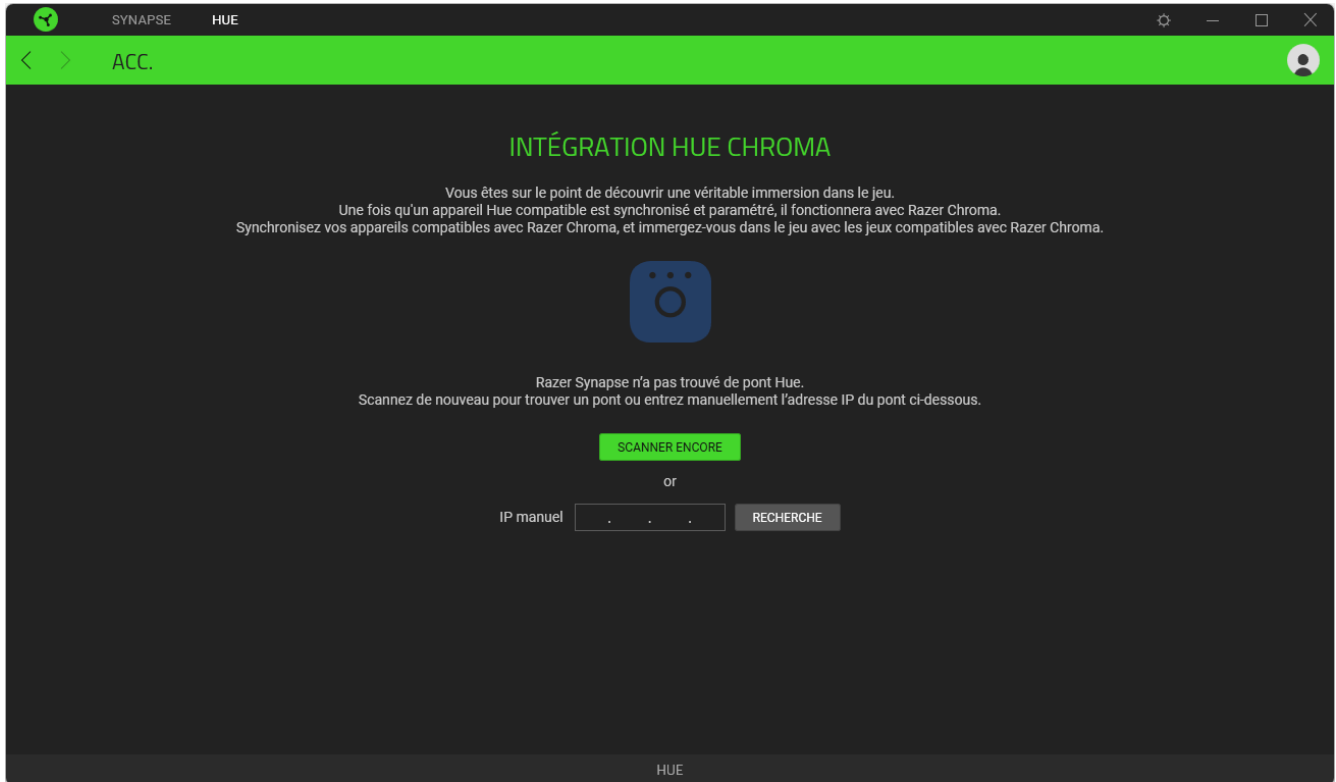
SYNAPSE HUE

ACC.

INTÉGRATION HUE CHROMA

Vous êtes sur le point de découvrir une véritable immersion dans le jeu.
Une fois qu'un appareil Hue compatible est synchronisé et paramétré, il fonctionnera avec Razer Chroma.
Synchronisez vos appareils compatibles avec Razer Chroma, et immergez-vous dans le jeu avec les jeux compatibles avec Razer Chroma.

Razer Synapse n'a pas trouvé de pont Hue.
Scannez de nouveau pour trouver un pont ou entrez manuellement l'adresse IP du pont ci-dessous.

SCANNER ENCORE

or

IP manuel . . . RECHERCHE

HUE